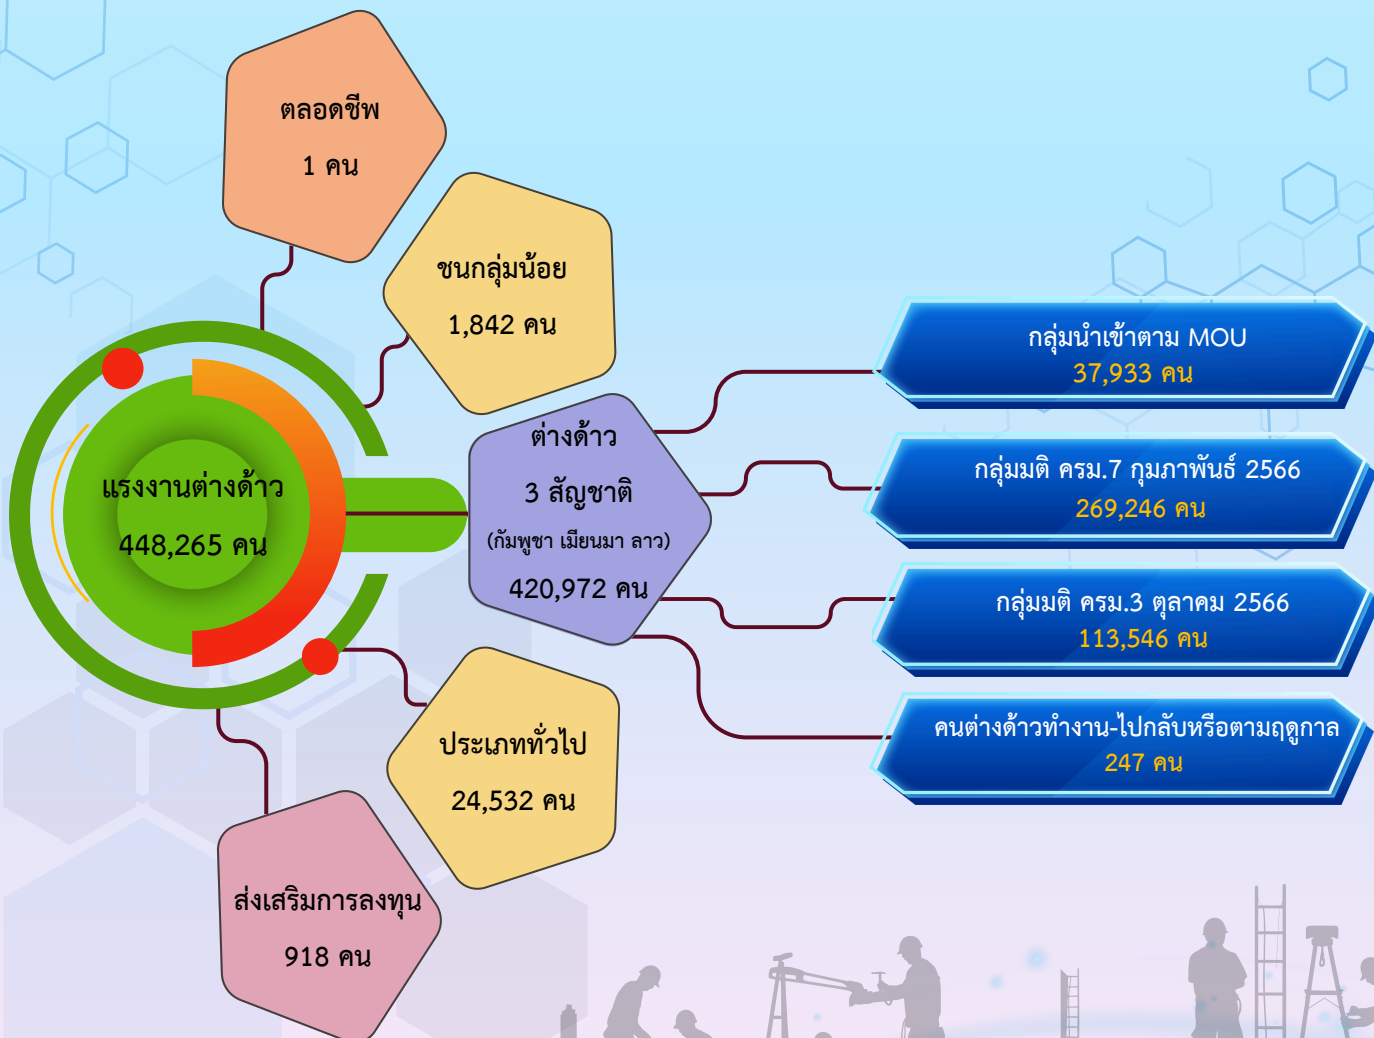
ตลอดชีพ
1 คน

ชนกลุ่มน้อย
1,842 คน

แรงงานต่างด้าว
448,265 คน

ต่างด้าว
3 สัญชาติ
(กัมพูชา เมียนมา ลาว)
420,972 คน

กลุ่มนำเข้าตาม MOU
37,933 คน

กลุ่มมติ ครม.7 กุมภาพันธ์ 2566
269,246 คน

กลุ่มมติ ครม.3 ตุลาคม 2566
113,546 คน

คนต่างด้าวทำงาน-ไปกลับหรือตามฤดูกาล
247 คน

ประเภททั่วไป
24,532 คน

ส่งเสริมการลงทุน
918 คน